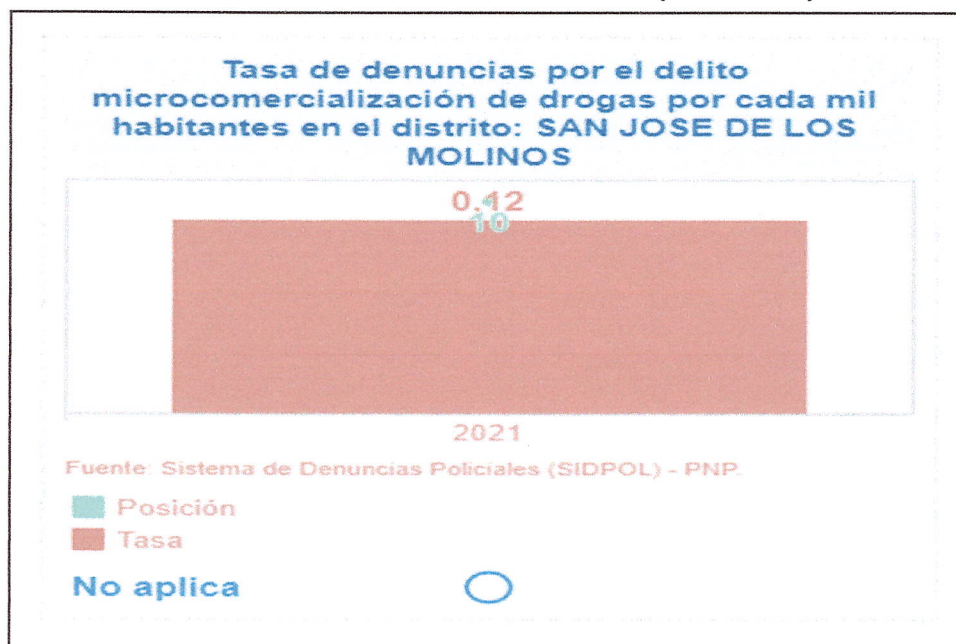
Tasa de denuncias por el delito microcomercialización de drogas por cada mil habitantes en el distrito: SAN JOSE DE LOS MOLINOS

0.12
10

2021

Fuente: Sistema de Denuncias Policiales (SIDPOL) - PNP.

Posición
Tasa

No aplica